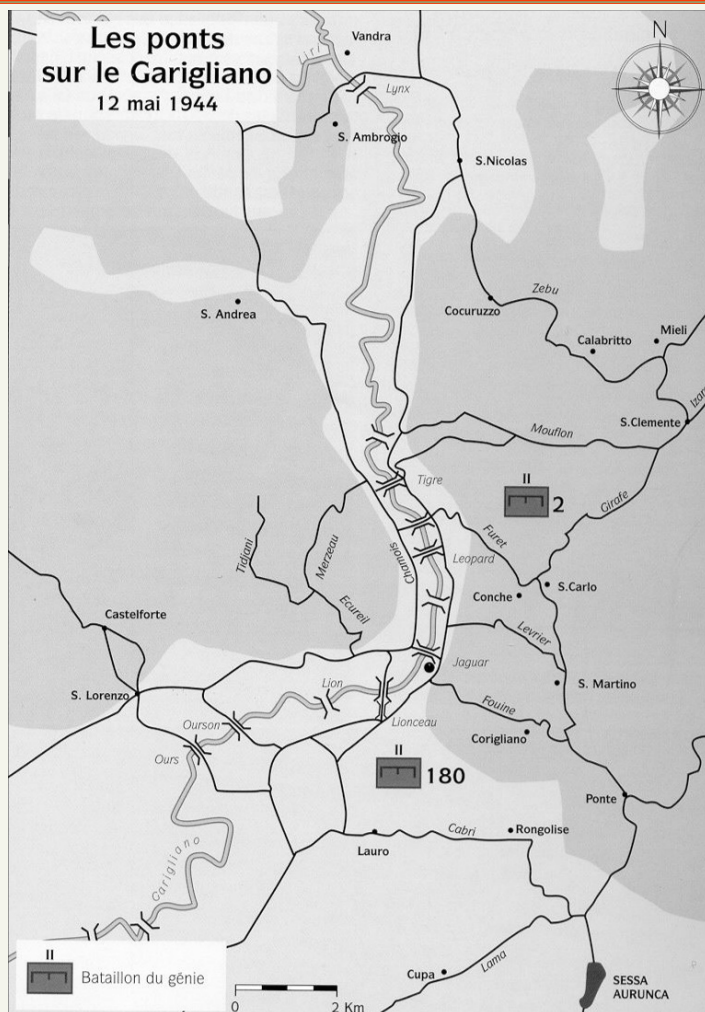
Les ponts sur le Garigliano
12 mai 1944

N

Vandra
Liri
Lynx
S. Ambrogio
S.Nicolas
S. Andrea
Cocuruzzo
Zebu
Calabritto
Mieli
Izard
S.Clemente
Mouflon
Tigre
II
2
Girafe
Furet
Leopard
Tidjani
Merzeau
Chamois
Ecureil
Conche
S.Carlo
Castelforte
Levrier
Jaguar
S. Lorenzo
Lion
S. Martino
Fouine
Ourson
Lionceau
Corigliano
Ours
II
180
Ponte
Cabri
Rongolise
Lauro
Garigliano
II
Bataillon du génie
0
2 Km
Cupa
Lama
SESSA AURUNCA